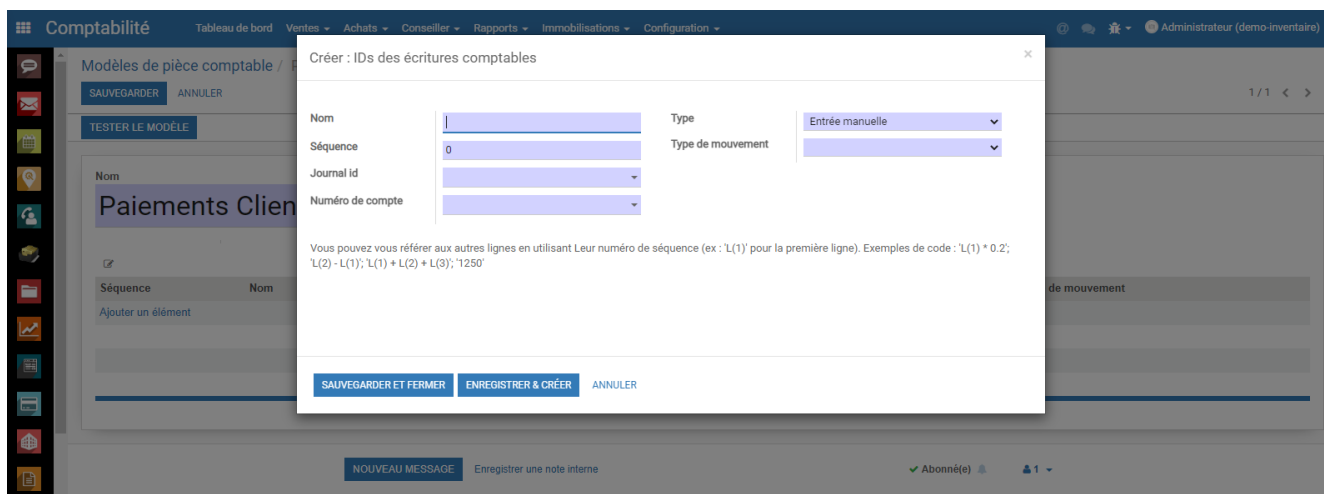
Comptabilité Tableau de bord Ventes ▾ Achats ▾ Conseiller ▾ Rapports ▾ Immobilisations ▾ Configuration ▾

Administrateur (demo-inventaire)

Modèles de pièce comptable / P

SAUVEGARDER ANNULER

1 / 1

TESTER LE MODÈLE

Nom

Paiements Clien

Séquence Nom

de mouvement

Ajouter un élément

Créer : IDs des écritures comptables

×

Nom

Séquence 0

Journal id

Numéro de compte

Type Entrée manuelle

Type de mouvement

Vous pouvez vous référer aux autres lignes en utilisant Leur numéro de séquence (ex : 'L(1)' pour la première ligne). Exemples de code : 'L(1) * 0.2'; 'L(2) - L(1)'; 'L(1) + L(2) + L(3)'; '1250'

SAUVEGARDER ET FERMER ENREGISTRER & CRÉER ANNULER

NOUVEAU MESSAGE Enregistrer une note interne

Abonné(e)

1